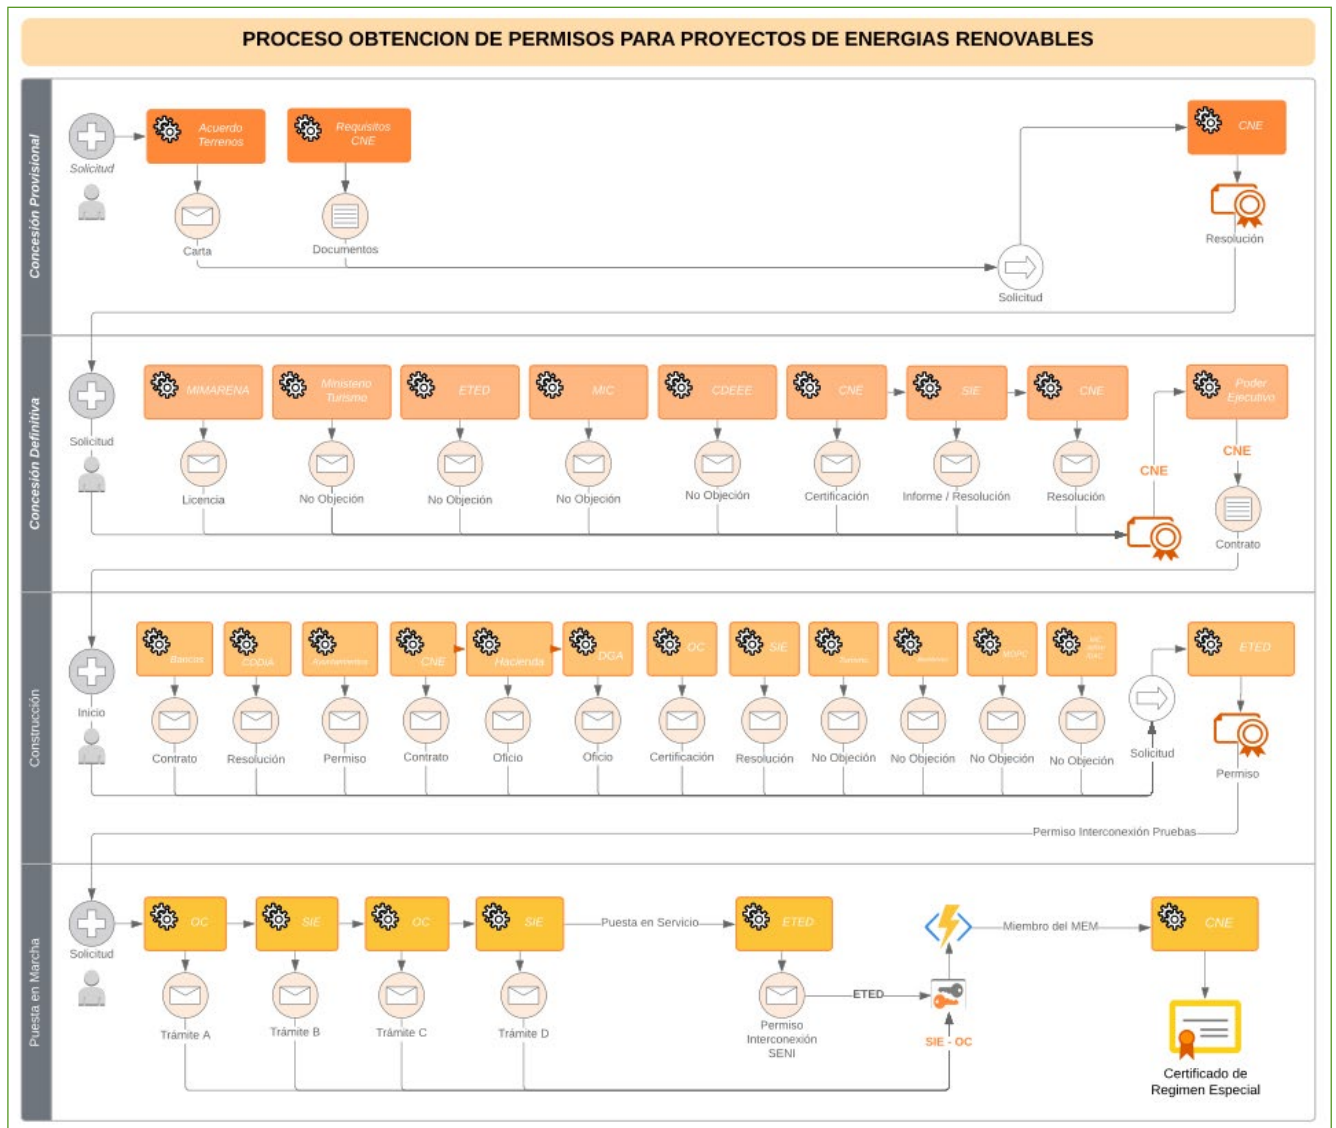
PROCESO OBTENCION DE PERMISOS PARA PROYECTOS DE ENERGIAS RENOVABLES

Concesión Provisional

Solicitud
Acuerdo Terrenos
Requisitos CNE
Carta
Documentos
Solicitud
CNE
Resolución

Concesión Definitiva

Solicitud
MIMARENA
Ministerio Turismo
ETED
MIC
CDEEE
CNE
SIE
CNE
Poder Ejecutivo
Licencia
No Objeción
No Objeción
No Objeción
No Objeción
Certificación
Informe / Resolución
Resolución
CNE
CNE
Contrato

Construcción

Inicio
Bancos
CODIA
Ayuntamientos
CNE
Hacienda
DGA
OC
SIE
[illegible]
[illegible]
MOPC
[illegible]
ETED
Contrato
Resolución
Permiso
Contrato
Oficio
Oficio
Certificación
Resolución
No Objeción
No Objeción
No Objeción
No Objeción
Solicitud
Permiso
Permiso Interconexión Pruebas

Puesta en Marcha

Solicitud
OC
SIE
OC
SIE
Puesta en Servicio
ETED
Miembro del MEM
CNE
Trámite A
Trámite B
Trámite C
Trámite D
Permiso Interconexión SENI
ETED
SIE - OC
Certificado de Regimen Especial